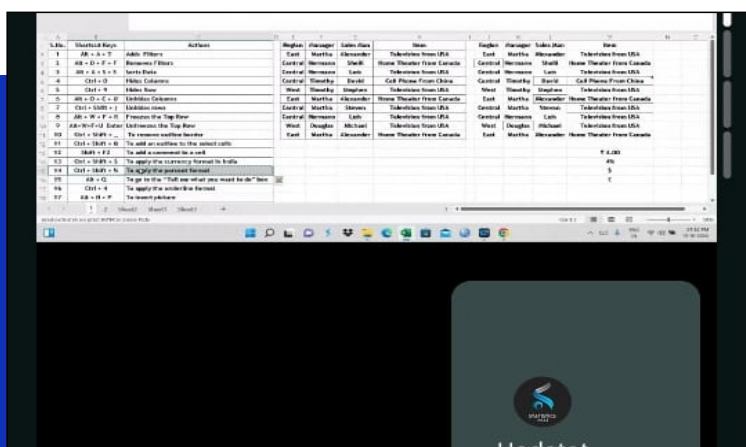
| S.No. | Shortcut Keys | Actions |
|---|---|---|
| 1 | Alt + A + T | Adds Filters |
| 2 | Alt + D + F + F | Removes Filters |
| 3 | Alt + A + S + S | Sorts Data |
| 4 | Ctrl + 0 | Hides Columns |
| 5 | Ctrl + 9 | Hides Row |
| 6 | Alt + O + C + U | Unhides Columns |
| 7 | Ctrl + Shift + ( | Unhides rows |
| 8 | Alt + W + F + R | Freeze the Top Row |
| 9 | Alt + W + F + U Enter | Unfreeze the Top Row |
| 10 | Ctrl + Shift + _ | To remove outline border |
| 11 | Ctrl + Shift + & | To add an outline to the select cells |
| 12 | Shift + F2 | To add a comment to a cell |
| 13 | Ctrl + Shift + $ | To apply the currency format in India |
| 14 | Ctrl + Shift + % | To apply the percent format |
| 15 | Alt + Q | To go to the "Tell me what you want to do" box |
| 16 | Ctrl + 4 | To apply the underline format |
| 17 | Alt + N + P | To insert picture |

| Region | Manager | Sales Man | Item |
|---|---|---|---|
| East | Martha | Alexander | Television from USA |
| Central | Hermann | Shelli | Home Theater from Canada |
| Central | Hermann | Luis | Television from USA |
| Central | Timothy | David | Cell Phone from China |
| West | Timothy | Stephen | Television from USA |
| East | Martha | Alexander | Home Theater from Canada |
| Central | Martha | Steven | Television from USA |
| Central | Hermann | Luis | Television from USA |
| West | Douglas | Michael | Television from USA |
| East | Martha | Alexander | Home Theater from Canada |

| Region | Manager | Sales Man | Item |
|---|---|---|---|
| East | Martha | Alexander | Television from USA |
| Central | Hermann | Shelli | Home Theater from Canada |
| Central | Hermann | Luis | Television from USA |
| Central | Timothy | David | Cell Phone from China |
| West | Timothy | Stephen | Television from USA |
| East | Martha | Alexander | Home Theater from Canada |
| Central | Martha | Steven | Television from USA |
| Central | Hermann | Luis | Television from USA |
| West | Douglas | Michael | Television from USA |
| East | Martha | Alexander | Home Theater from Canada |

₹ 4.00
4%
$
T

1 2 Sheet2 Sheet3 Sheet1 +

Updated